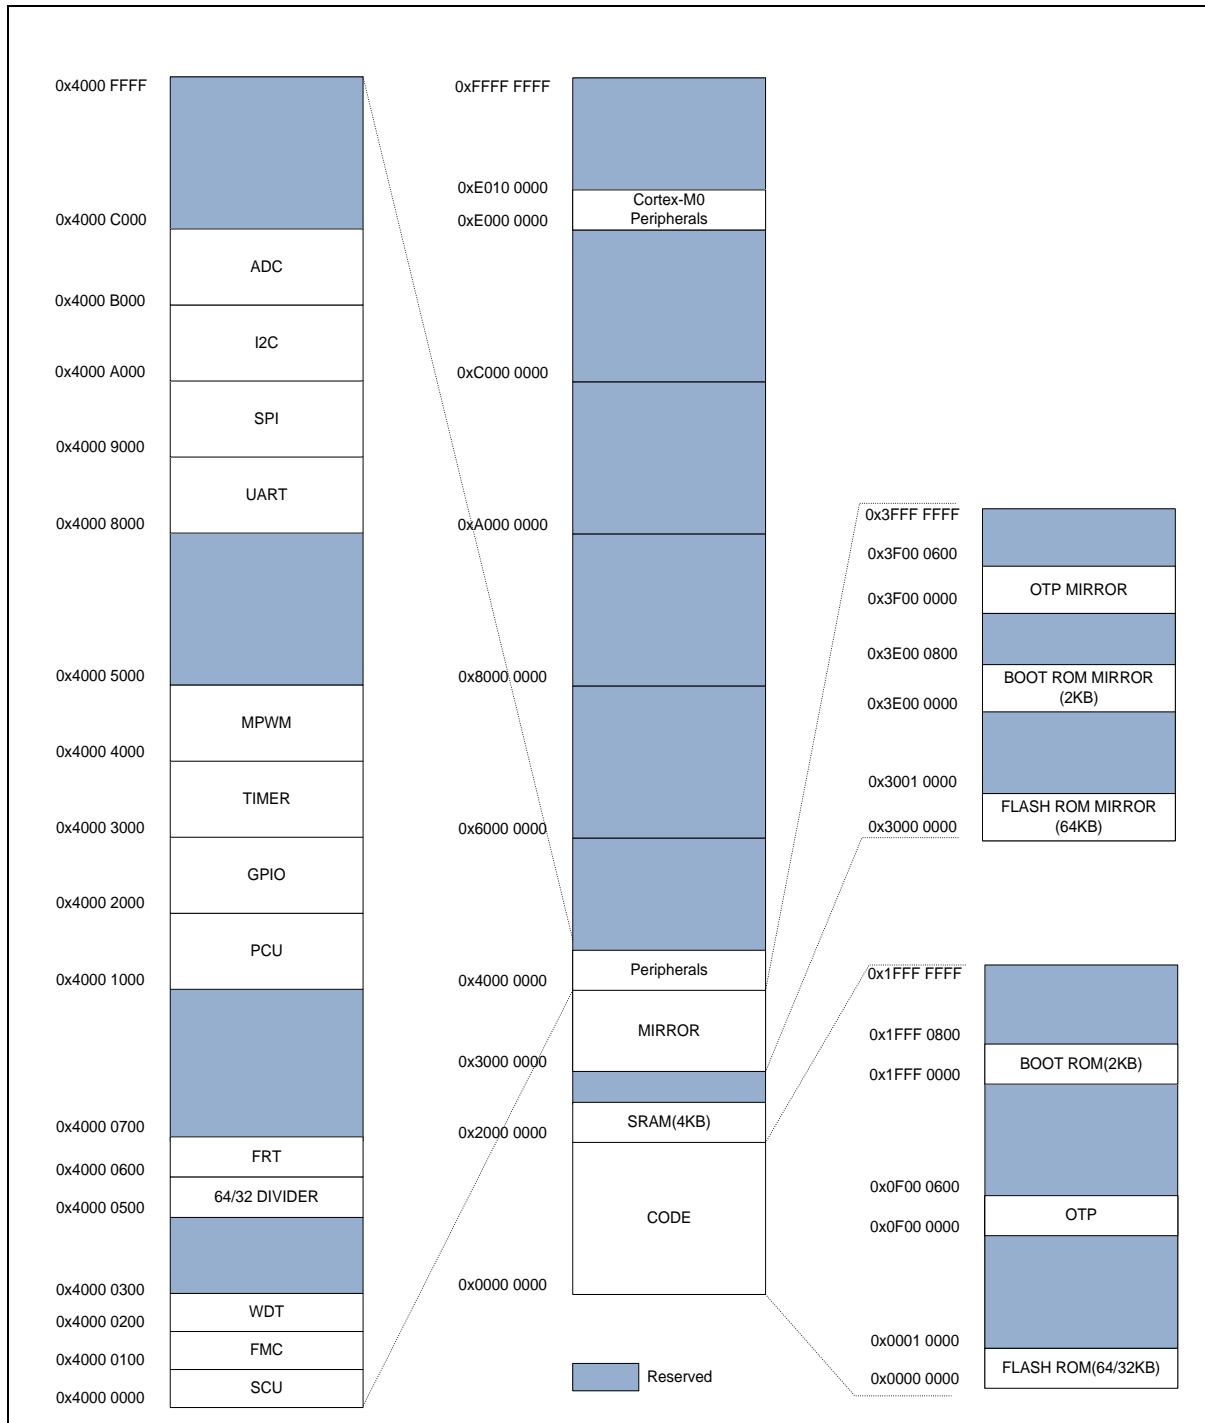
0x4000 FFFF
0x4000 C000
ADC
0x4000 B000
I2C
0x4000 A000
SPI
0x4000 9000
UART
0x4000 8000
0x4000 5000
MPWM
0x4000 4000
TIMER
0x4000 3000
GPIO
0x4000 2000
PCU
0x4000 1000
0x4000 0700
FRT
0x4000 0600
64/32 DIVIDER
0x4000 0500
0x4000 0300
WDT
0x4000 0200
FMC
0x4000 0100
SCU
0x4000 0000

0xFFFF FFFF
0xE010 0000
Cortex-M0 Peripherals
0xE000 0000
0xC000 0000
0xA000 0000
0x8000 0000
0x6000 0000
Peripherals
0x4000 0000
MIRROR
0x3000 0000
SRAM(4KB)
0x2000 0000
CODE
0x0000 0000

Reserved

0x3FFF FFFF
0x3F00 0600
OTP MIRROR
0x3F00 0000
0x3E00 0800
BOOT ROM MIRROR (2KB)
0x3E00 0000
0x3001 0000
FLASH ROM MIRROR (64KB)
0x3000 0000

0x1FFF FFFF
0x1FFF 0800
BOOT ROM(2KB)
0x1FFF 0000
0x0F00 0600
OTP
0x0F00 0000
0x0001 0000
FLASH ROM(64/32KB)
0x0000 0000